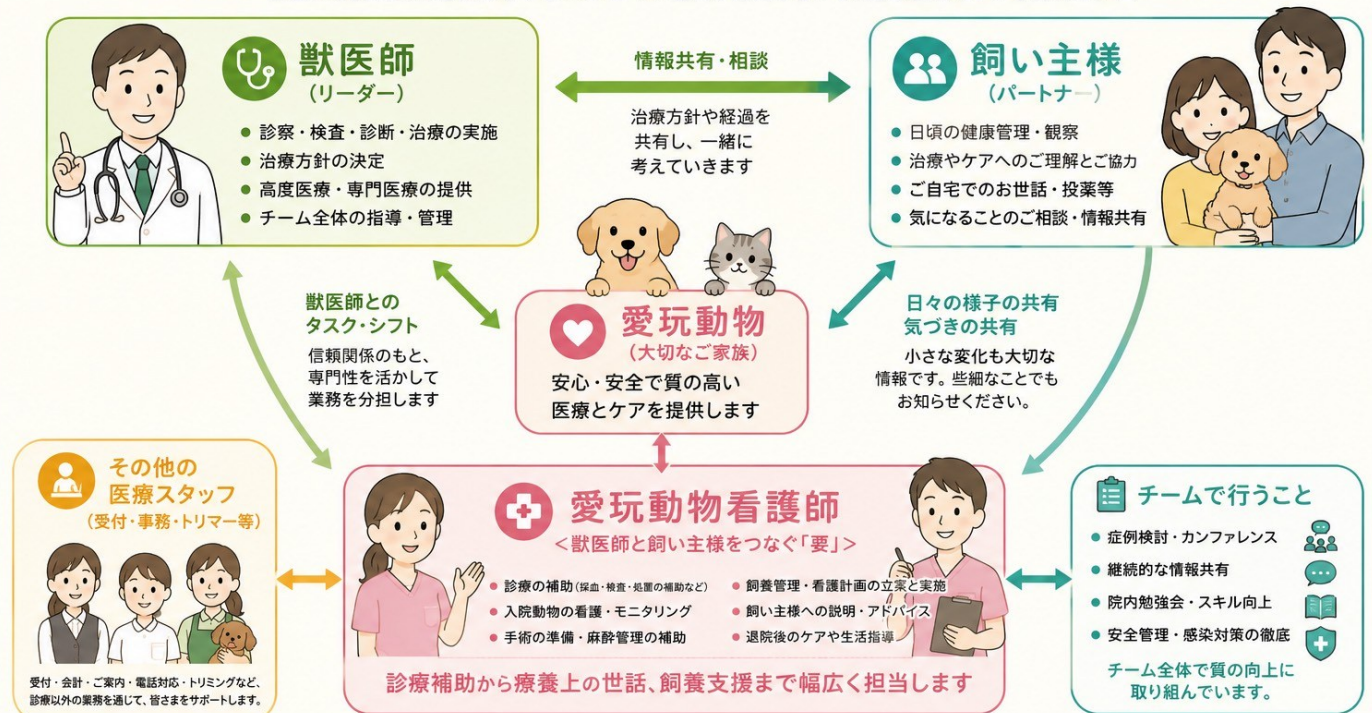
獣医師
(リーダー)

● 診察・検査・診断・治療の実施
● 治療方針の決定
● 高度医療・専門医療の提供
● チーム全体の指導・管理

情報共有・相談

治療方針や経過を共有し、一緒に考えていきます

飼い主様
(パートナー)

● 日頃の健康管理・観察
● 治療やケアへのご理解とご協力
● ご自宅でのお世話・投薬等
● 気になることのご相談・情報共有

獣医師とのタスク・シフト

信頼関係のもと、専門性を活かして業務を分担します

愛玩動物
(大切なご家族)

安心・安全で質の高い医療とケアを提供します

日々の様子の共有
気づきの共有

小さな変化も大切な情報です。些細なことでもお知らせください。

その他の医療スタッフ
(受付・事務・トリマー等)

受付・会計・ご案内・電話対応・トリミングなど、診療以外の業務を通じて、皆さまをサポートします。

愛玩動物看護師
<獣医師と飼い主様をつなぐ「要」>

● 診療の補助(採血・検査・処置の補助など)
● 入院動物の看護・モニタリング
● 手術の準備・麻酔管理の補助
● 飼養管理・看護計画の立案と実施
● 飼い主様への説明・アドバイス
● 退院後のケアや生活指導

診療補助から療養上の世話、飼養支援まで幅広く担当します

チームで行うこと

● 症例検討・カンファレンス
● 継続的な情報共有
● 院内勉強会・スキル向上
● 安全管理・感染対策の徹底

チーム全体で質の向上に取り組んでいます。